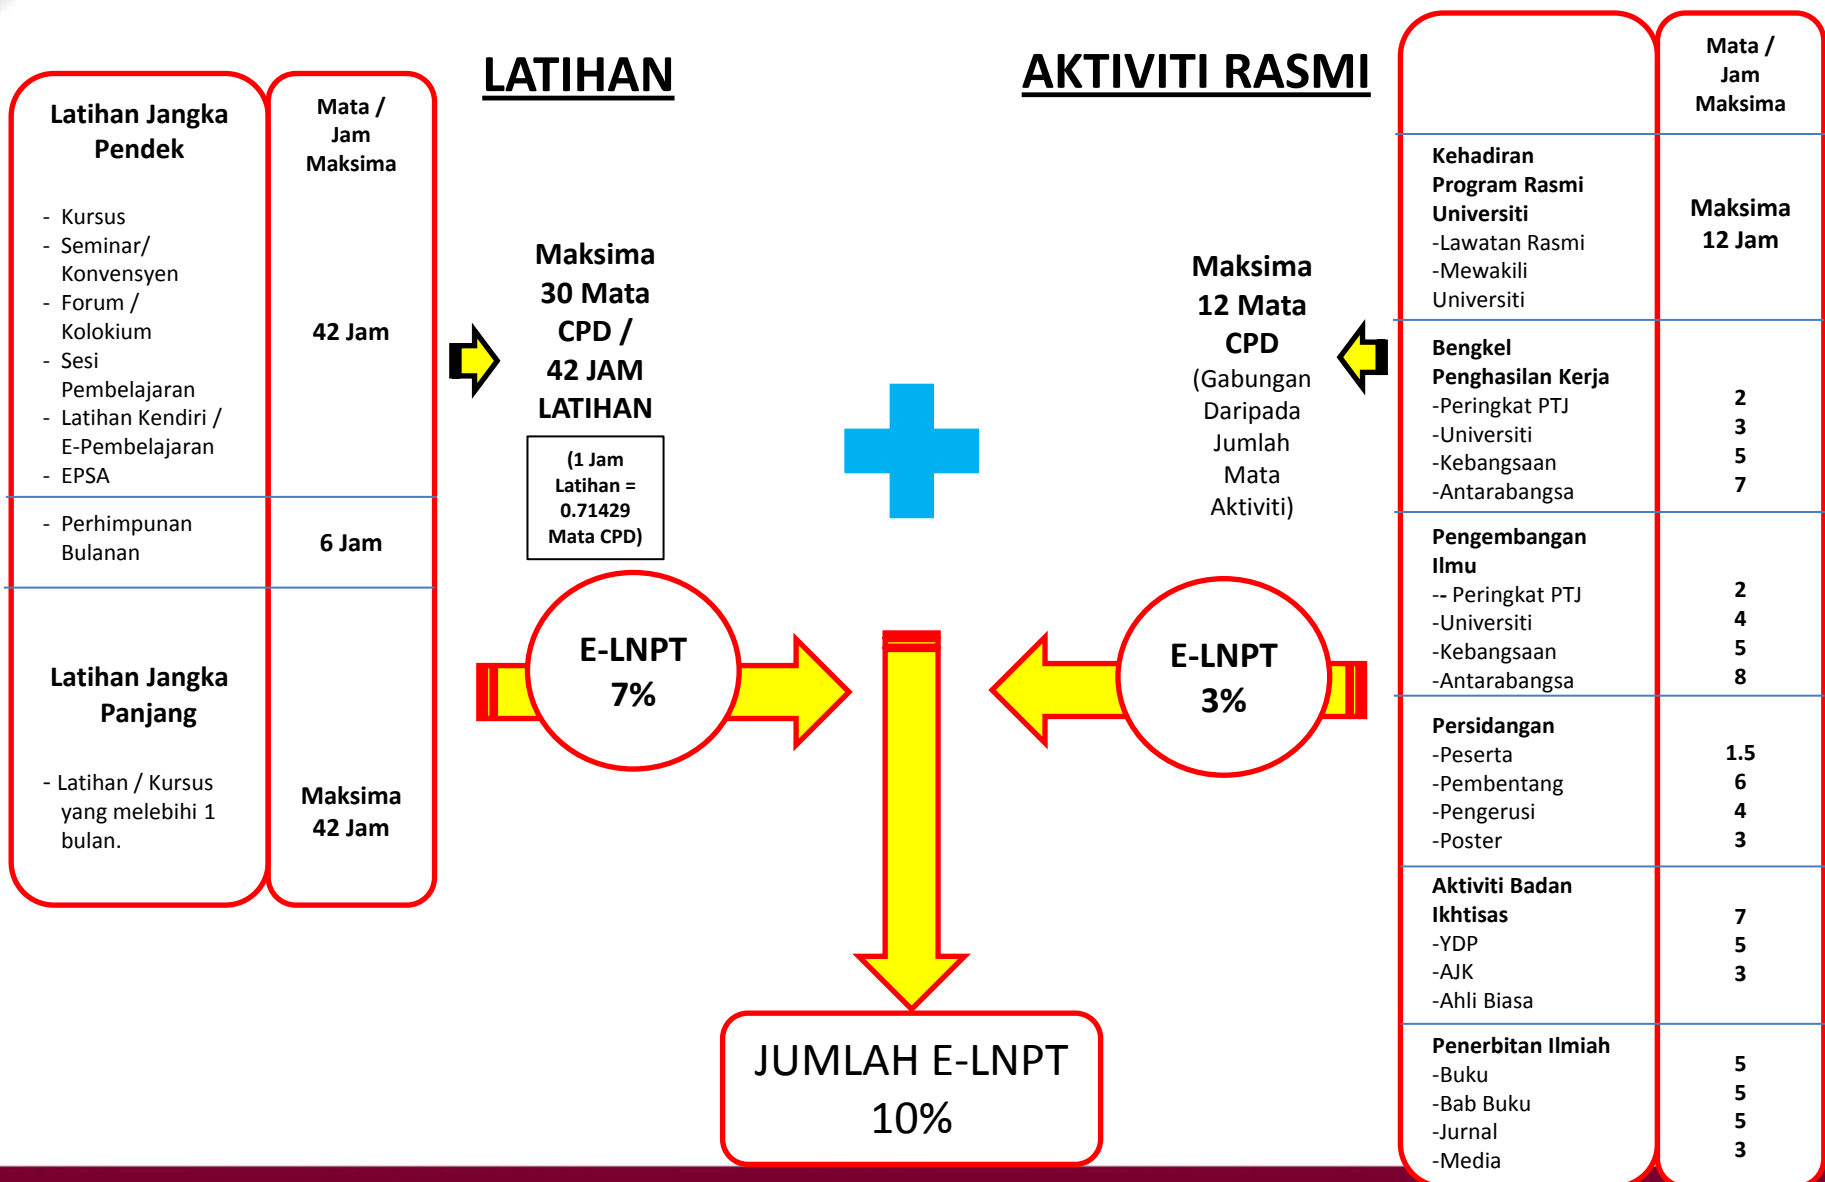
| Latihan Jangka Pendek | Mata / Jam Maksima |
|---|---|
| - Kursus<br>- Seminar/ Konvensyen<br>- Forum / Kolokium<br>- Sesi Pembelajaran<br>- Latihan Kendiri / E-Pembelajaran<br>- EPSA | 42 Jam |
| - Perhimpunan Bulanan | 6 Jam |
| **Latihan Jangka Panjang**<br>- Latihan / Kursus yang melebihi 1 bulan. | Maksima 42 Jam |

LATIHAN

Maksima 30 Mata CPD / 42 JAM LATIHAN

(1 Jam Latihan = 0.71429 Mata CPD)

E-LNPT 7%

AKTIVITI RASMI

Maksima 12 Mata CPD (Gabungan Daripada Jumlah Mata Aktiviti)

E-LNPT 3%

JUMLAH E-LNPT 10%

| | Mata / Jam Maksima |
|---|---|
| Kehadiran Program Rasmi Universiti<br>-Lawatan Rasmi<br>-Mewakili Universiti | Maksima 12 Jam |
| Bengkel Penghasilan Kerja<br>-Peringkat PTJ<br>-Universiti<br>-Kebangsaan<br>-Antarabangsa | 2<br>3<br>5<br>7 |
| Pengembangan Ilmu<br>-- Peringkat PTJ<br>-Universiti<br>-Kebangsaan<br>-Antarabangsa | 2<br>4<br>5<br>8 |
| Persidangan<br>-Peserta<br>-Pembentang<br>-Pengerusi<br>-Poster | 1.5<br>6<br>4<br>3 |
| Aktiviti Badan Ikhtisas<br>-YDP<br>-AJK<br>-Ahli Biasa | 7<br>5<br>3 |
| Penerbitan Ilmiah<br>-Buku<br>-Bab Buku<br>-Jurnal<br>-Media | 5<br>5<br>5<br>3 |